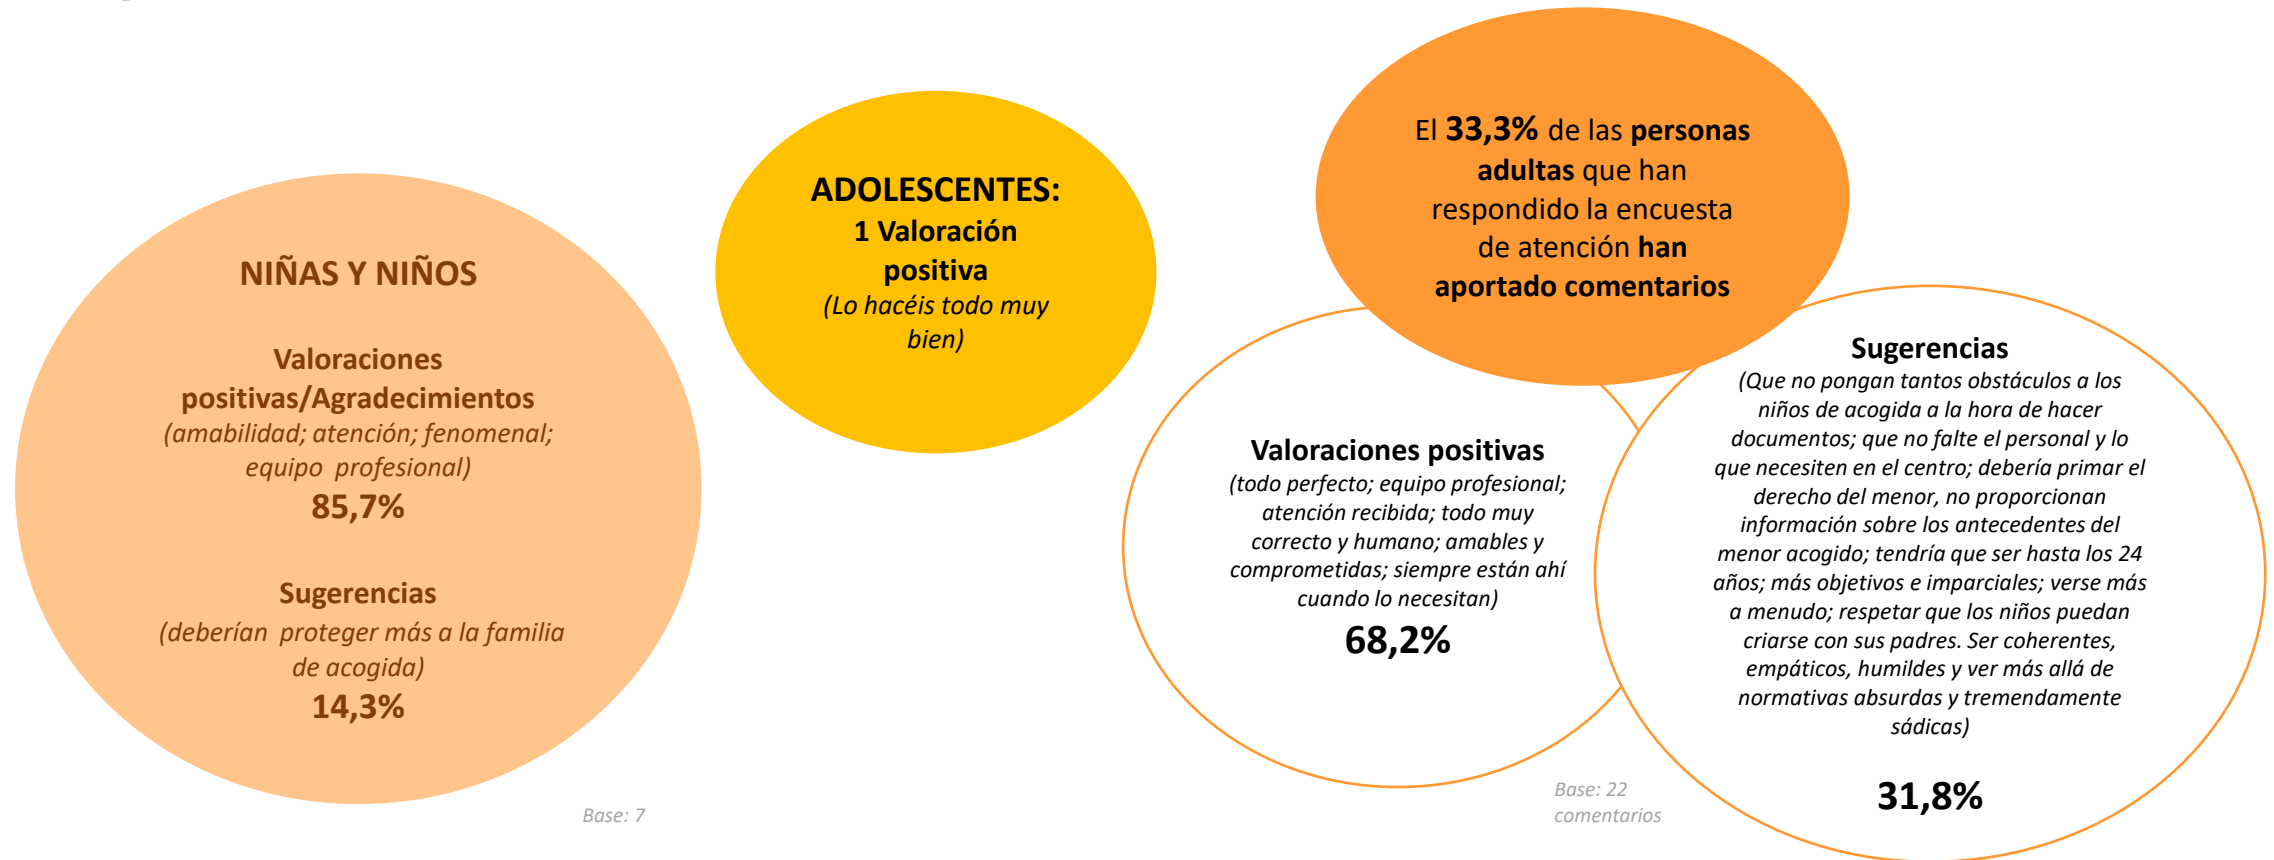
NIÑAS Y NIÑOS

Valoraciones positivas/Agradecimientos
(amabilidad; atención; fenomenal; equipo profesional)
85,7%

Sugerencias
(deberían proteger más a la familia de acogida)
14,3%

Base: 7

ADOLESCENTES:
1 Valoración positiva
(Lo hacéis todo muy bien)

El 33,3% de las personas adultas que han respondido la encuesta de atención han aportado comentarios

Valoraciones positivas
(todo perfecto; equipo profesional; atención recibida; todo muy correcto y humano; amables y comprometidas; siempre están ahí cuando lo necesitan)
68,2%

Sugerencias
(Que no pongan tantos obstáculos a los niños de acogida a la hora de hacer documentos; que no falte el personal y lo que necesiten en el centro; debería primar el derecho del menor, no proporcionan información sobre los antecedentes del menor acogido; tendría que ser hasta los 24 años; más objetivos e imparciales; verse más a menudo; respetar que los niños puedan criarse con sus padres. Ser coherentes, empáticos, humildes y ver más allá de normativas absurdas y tremendamente sádicas)

31,8%

Base: 22 comentarios